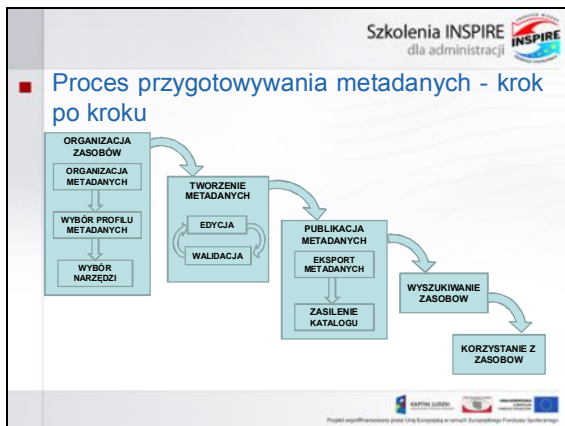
Szkolenia INSPIRE
dla administracji

INSPIRE

Proces przygotowywania metadanych - krok po kroku

ORGANIZACJA ZASOBÓW

ORGANIZACJA METADANYCH

WYBÓR PROFILU METADANYCH

WYBÓR NARZĘDZI

TWORZENIE METADANYCH

EDYCJA

WALIDACJA

PUBLIKACJA METADANYCH

EKSPORT METADANYCH

ZASILENIE KATALOGU

WYSZUKIWANIE ZASOBOW

KORZYSTANIE Z ZASOBOW

KAPITAŁ LUDZKI

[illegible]